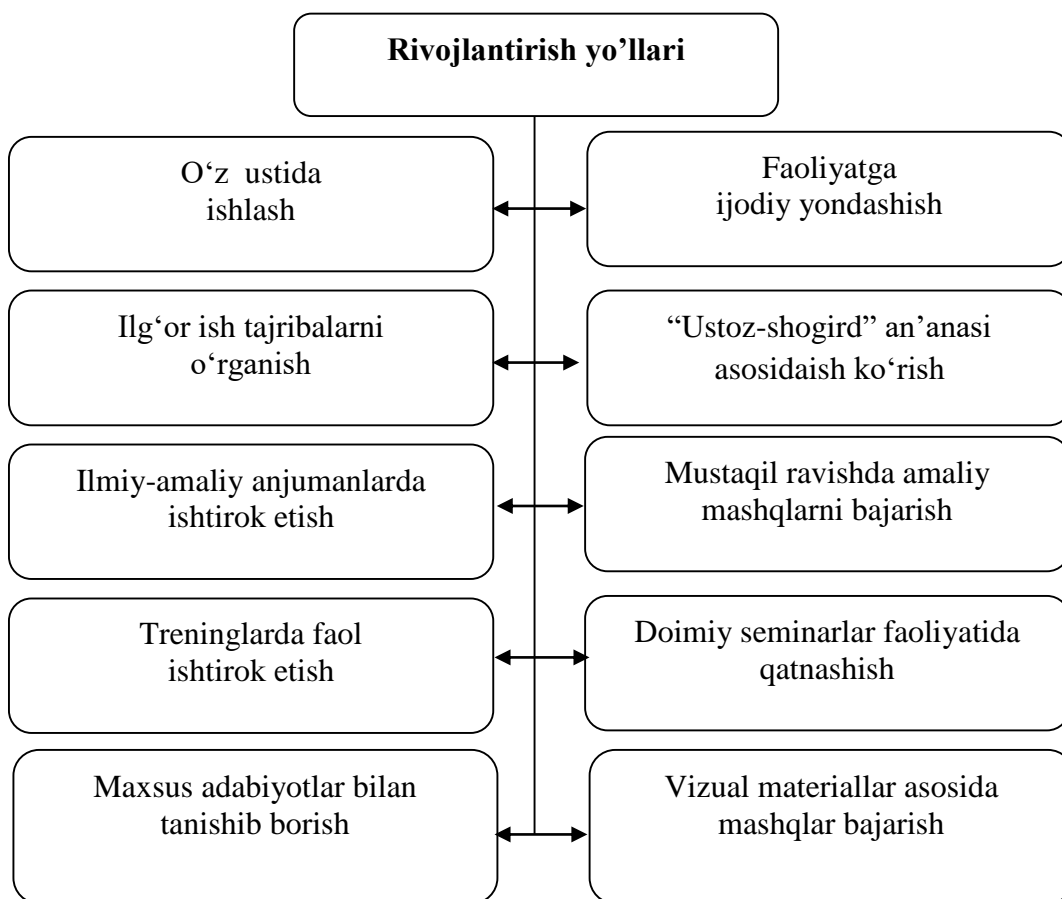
Rivojlantirish yo’llari

O‘z ustida ishlash

Faoliyatga ijodiy yondashish

Ilg‘or ish tajribalarni o‘rganish

“Ustoz-shogird” an’anasi asosidaish ko‘rish

Ilmiy-amaliy anjumanlarda ishtirok etish

Mustaqil ravishda amaliy mashqlarni bajarish

Treninglarda faol ishtirok etish

Doimiy seminarlar faoliyatida qatnashish

Maxsus adabiyotlar bilan tanishib borish

Vizual materiallar asosida mashqlar bajarish